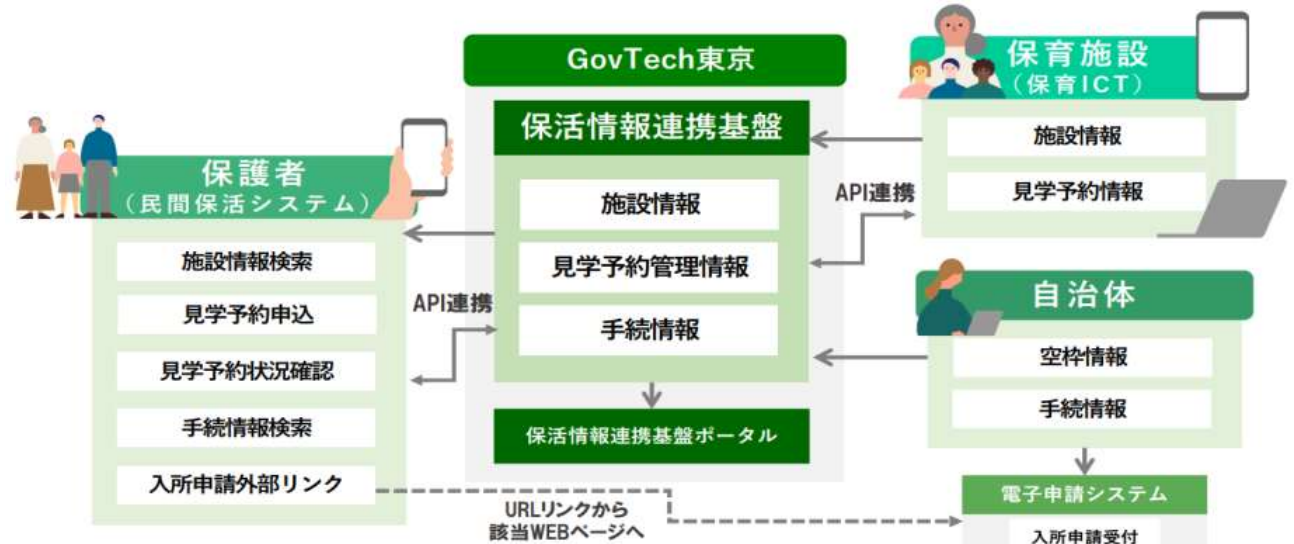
GovTech東京

保活情報連携基盤

施設情報

見学予約管理情報

手続情報

保活情報連携基盤ポータル

保護者
（民間保活システム）

施設情報検索

見学予約申込

見学予約状況確認

手続情報検索

入所申請外部リンク

API連携

保育施設
（保育ICT）

施設情報

見学予約情報

API連携

自治体

空枠情報

手続情報

電子申請システム

入所申請受付

URLリンクから
該当WEBページへ